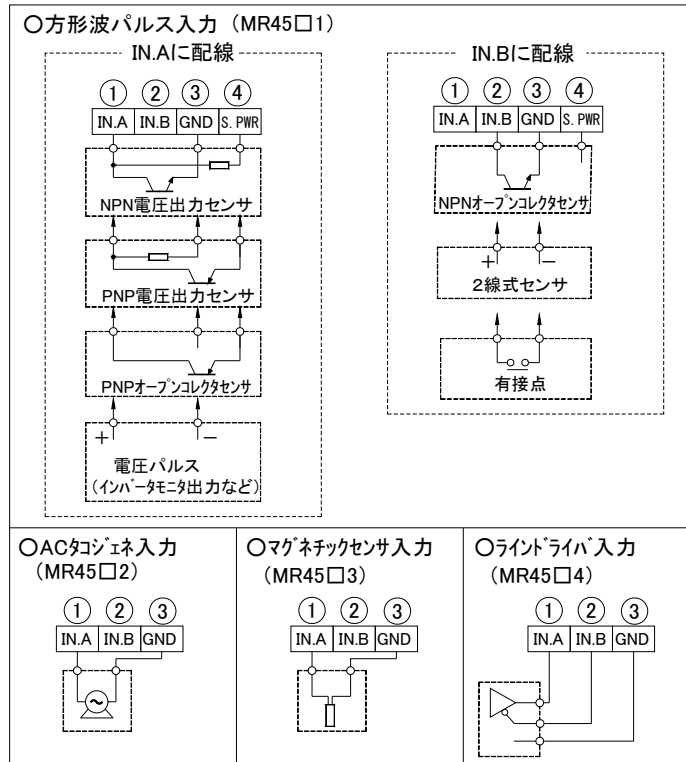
○方形波パルス入力（MR45□1）

IN.Aに配線

① ② ③ ④
IN.A IN.B GND S. PWR

NPN電圧出力センサ

PNP電圧出力センサ

PNPオープンコレクタセンサ

+ −
電圧パルス
（インバータモニタ出力など）

IN.Bに配線

① ② ③ ④
IN.A IN.B GND S. PWR

NPNオープンコレクタセンサ

+ −
2線式センサ

有接点

○ACタコジェネ入力
（MR45□2）

① ② ③
IN.A IN.B GND

○マグネチックセンサ入力
（MR45□3）

① ② ③
IN.A IN.B GND

○ラインドライバ入力
（MR45□4）

① ② ③
IN.A IN.B GND